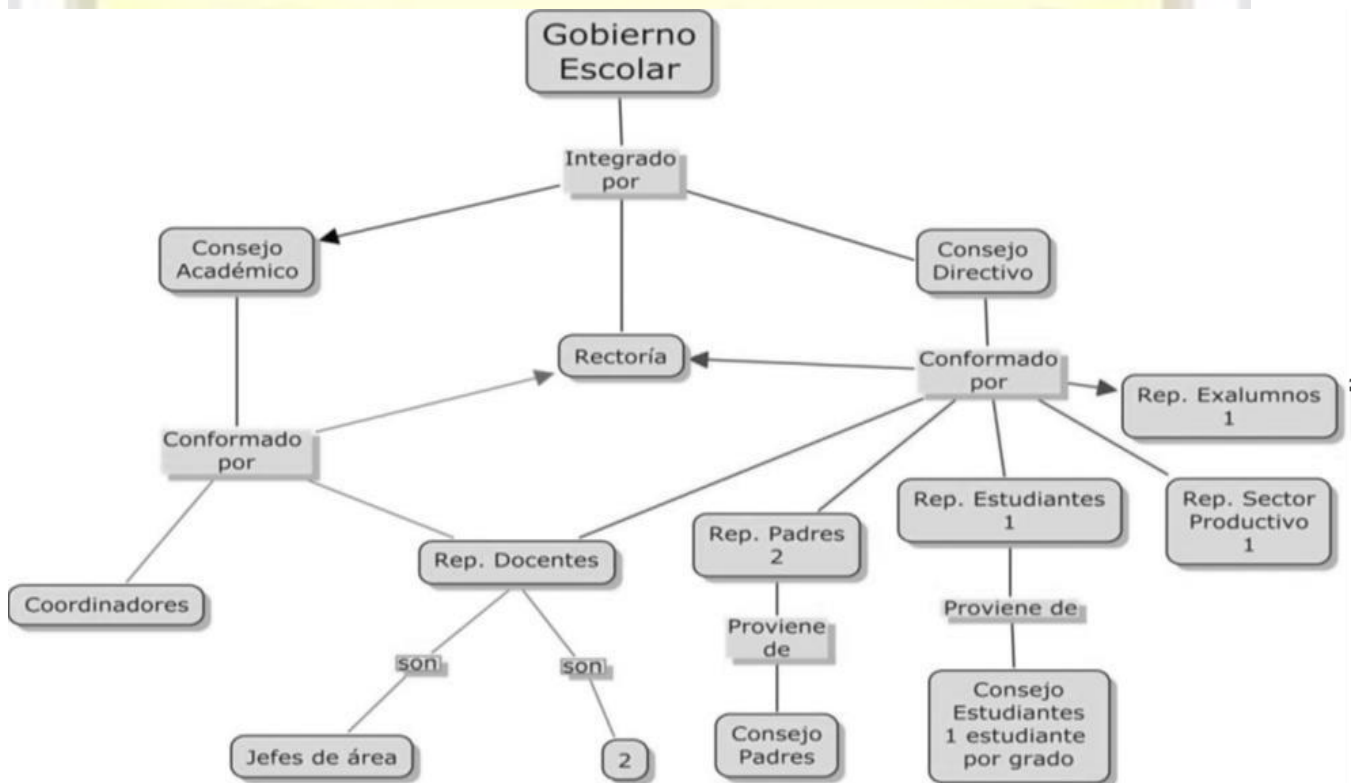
Gobierno Escolar

Integrado por

Consejo Académico

Consejo Directivo

Rectoría

Conformado por

Rep. Exalumnos 1

Conformado por

Rep. Estudiantes 1

Rep. Sector Productivo 1

Rep. Padres 2

Rep. Docentes

Coordinadores

Proviene de

Proviene de

son

son

Consejo Estudiantes 1 estudiante por grado

Jefes de área

2

Consejo Padres